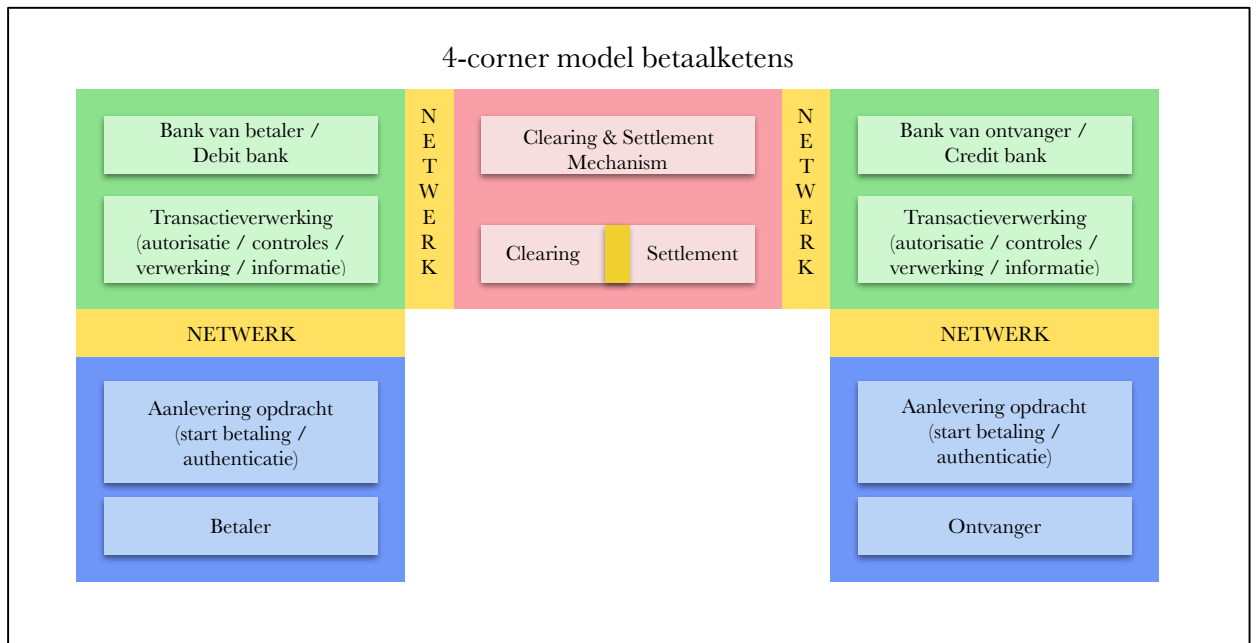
4-corner model betaalketens

Bank van betaler / Debit bank

Transactieverwerking (autorisatie / controles / verwerking / informatie)

N E T W E R K

Clearing & Settlement Mechanism

Clearing

Settlement

N E T W E R K

Bank van ontvanger / Credit bank

Transactieverwerking (autorisatie / controles / verwerking / informatie)

NETWERK

NETWERK

Aanlevering opdracht (start betaling / authenticatie)

Betaler

Aanlevering opdracht (start betaling / authenticatie)

Ontvanger